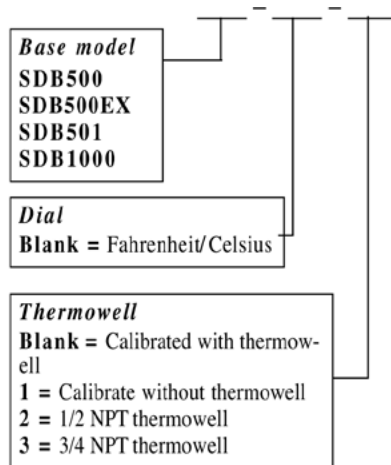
— – — – —

*Base model*
**SDB500**
**SDB500EX**
**SDB501**
**SDB1000**

*Dial*
**Blank =** Fahrenheit/Celsius

*Thermowell*
**Blank =** Calibrated with thermowell
**1 =** Calibrate without thermowell
**2 =** 1/2 NPT thermowell
**3 =** 3/4 NPT thermowell